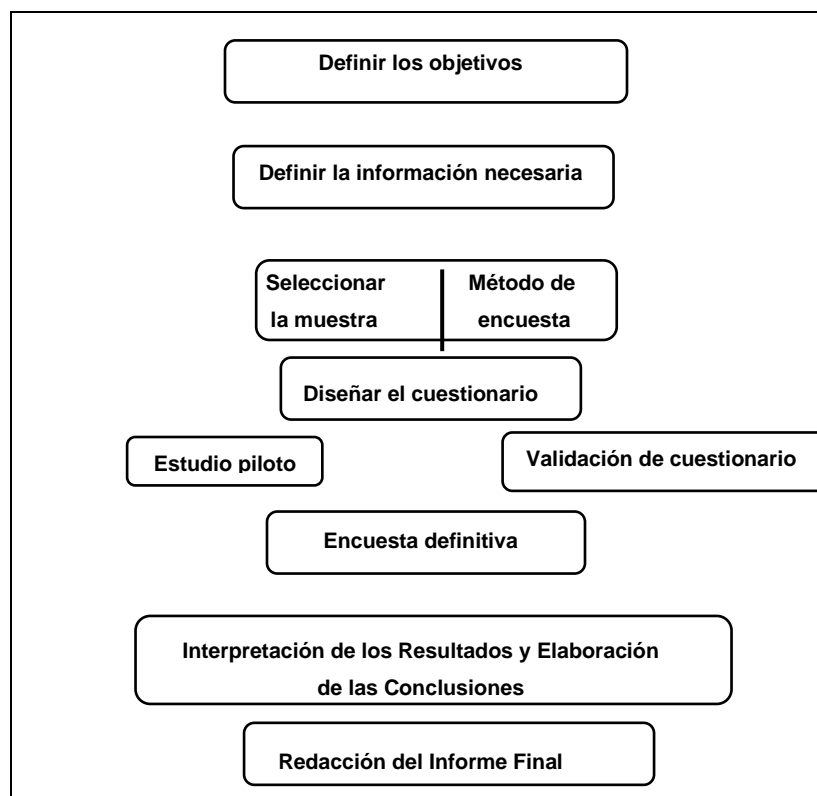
Definir los objetivos

Definir la información necesaria

Seleccionar la muestra

Método de encuesta

Diseñar el cuestionario

Estudio piloto

Validación de cuestionario

Encuesta definitiva

Interpretación de los Resultados y Elaboración de las Conclusiones

Redacción del Informe Final